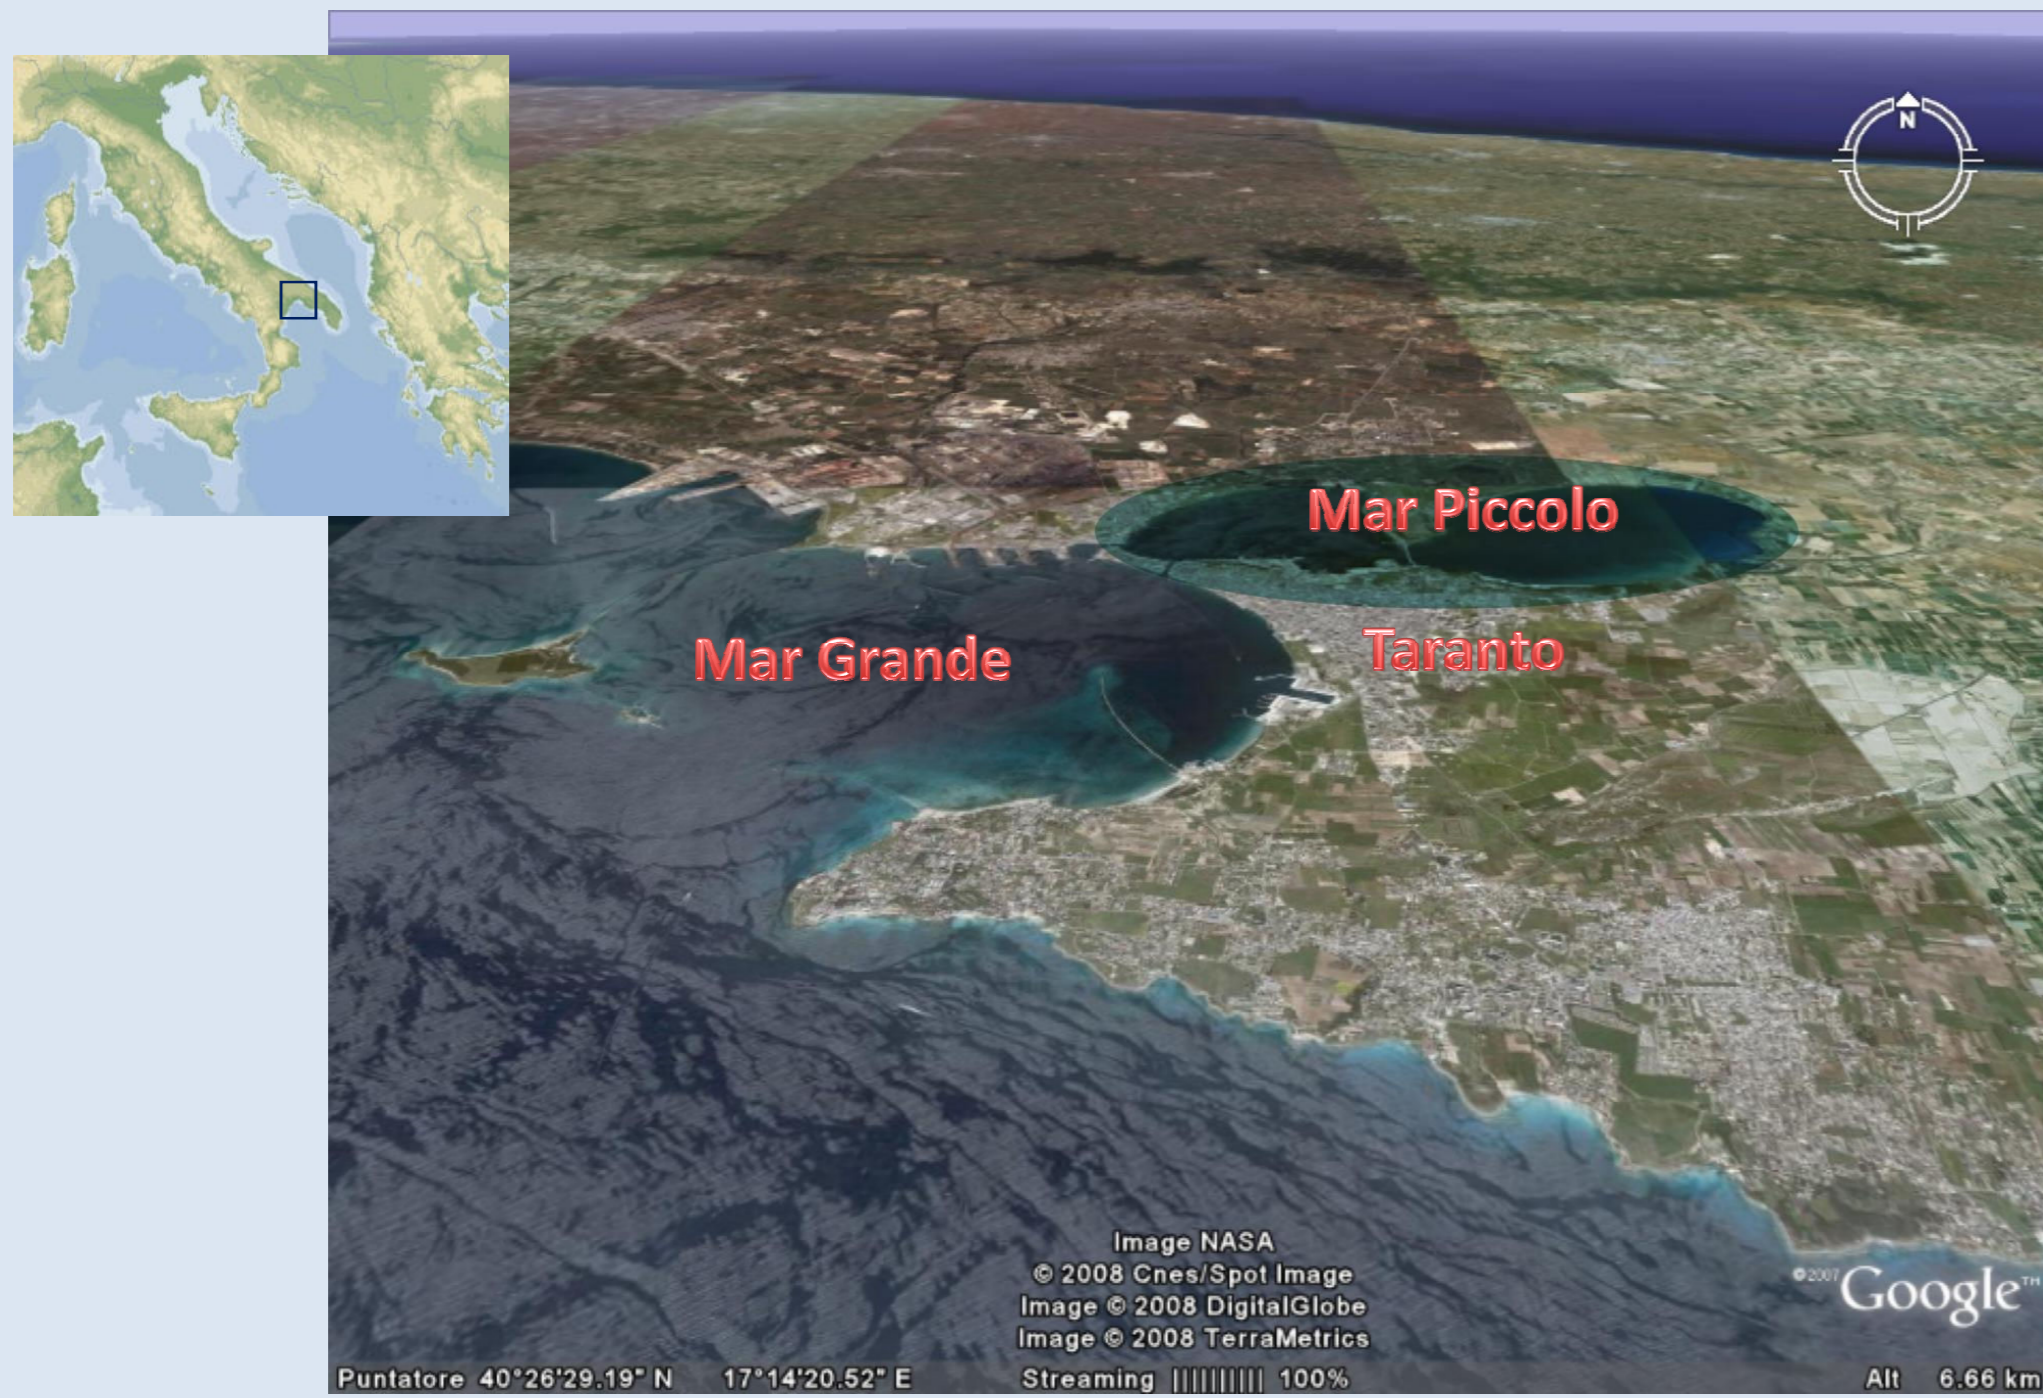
N

Mar Piccolo

Mar Grande

Taranto

Image NASA
© 2008 Cnes/Spot Image
Image © 2008 DigitalGlobe
Image © 2008 TerraMetrics

©2007 Google™

Puntatore 40°26'29.19" N 17°14'20.52" E Streaming |||||||||| 100% Alt 6.66 km